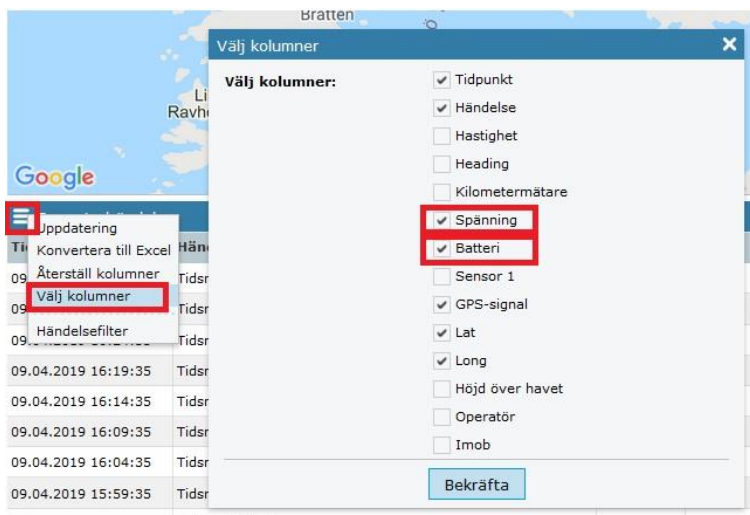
Bratten
Li
Ravh
Google

Välj kolumner ✕

Välj kolumner:

Tidpunkt
Händelse
Hastighet
Heading
Kilometermätare
Spänning
Batteri
Sensor 1
GPS-signal
Lat
Long
Höjd över havet
Operatör
Imob

Bekräfta

Uppdatering
Konvertera till Excel
Återställ kolumner
Välj kolumner
Händelsefilter

Ti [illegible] Hän
09 Tidsr
09 Tidsr
09 Tidsr
09.04.2019 16:19:35 Tidsr
09.04.2019 16:14:35 Tidsr
09.04.2019 16:09:35 Tidsr
09.04.2019 16:04:35 Tidsr
09.04.2019 15:59:35 Tidsr